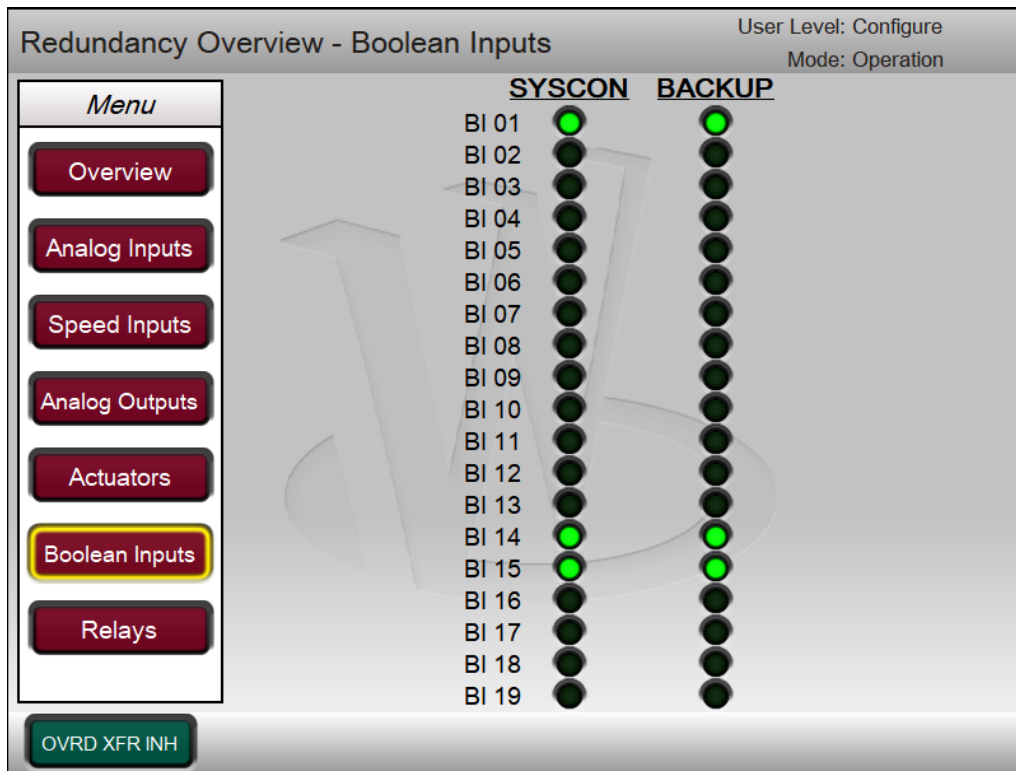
Redundancy Overview - Boolean Inputs

User Level: Configure
Mode: Operation

Menu

Overview

Analog Inputs

Speed Inputs

Analog Outputs

Actuators

Boolean Inputs

Relays

SYSCON BACKUP

BI 01
BI 02
BI 03
BI 04
BI 05
BI 06
BI 07
BI 08
BI 09
BI 10
BI 11
BI 12
BI 13
BI 14
BI 15
BI 16
BI 17
BI 18
BI 19

OVRD XFR INH